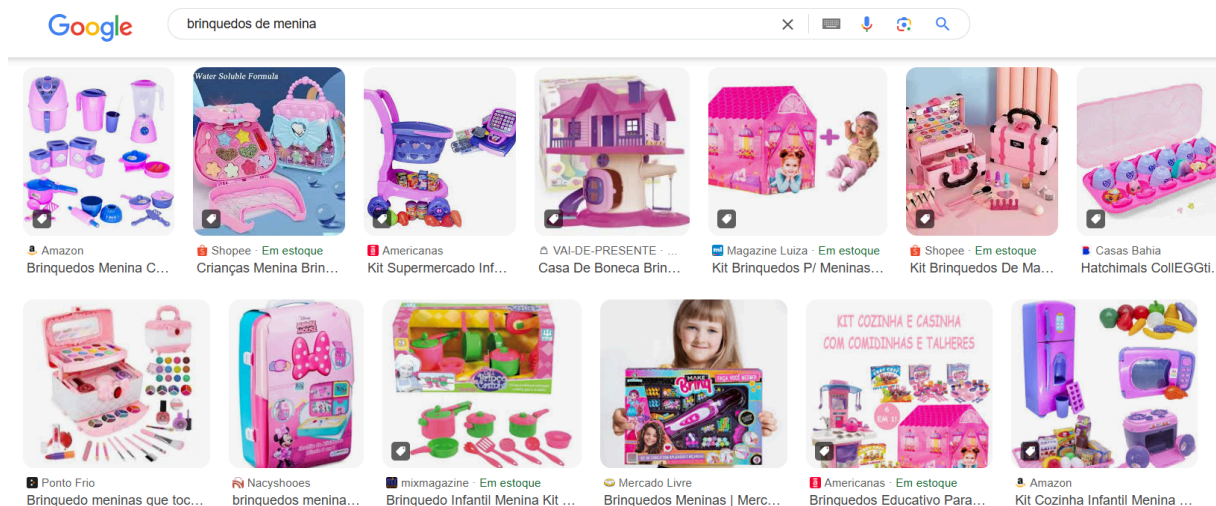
Google

brinquedos de menina

Water Soluble Formula

Amazon
Brinquedos Menina C...

Shopee · Em estoque
Crianças Menina Brin...

Americanas
Kit Supermercado Inf...

VAI-DE-PRESENTE · ...
Casa De Boneca Brin...

Magazine Luiza · Em estoque
Kit Brinquedos P/ Meninas...

Shopee · Em estoque
Kit Brinquedos De Ma...

Casas Bahia
Hatchimals CollEGGti...

Ponto Frio
Brinquedo meninas que toc...

Nacyshooes
brinquedos menina...

mixmagazine · Em estoque
Brinquedo Infantil Menina Kit ...

MAKE Bring

Mercado Livre
Brinquedos Meninas | Merc...

KIT COZINHA E CASINHA COM COMIDINHAS E TALHERES

Americanas · Em estoque
Brinquedos Educativo Para...

Amazon
Kit Cozinha Infantil Menina ...